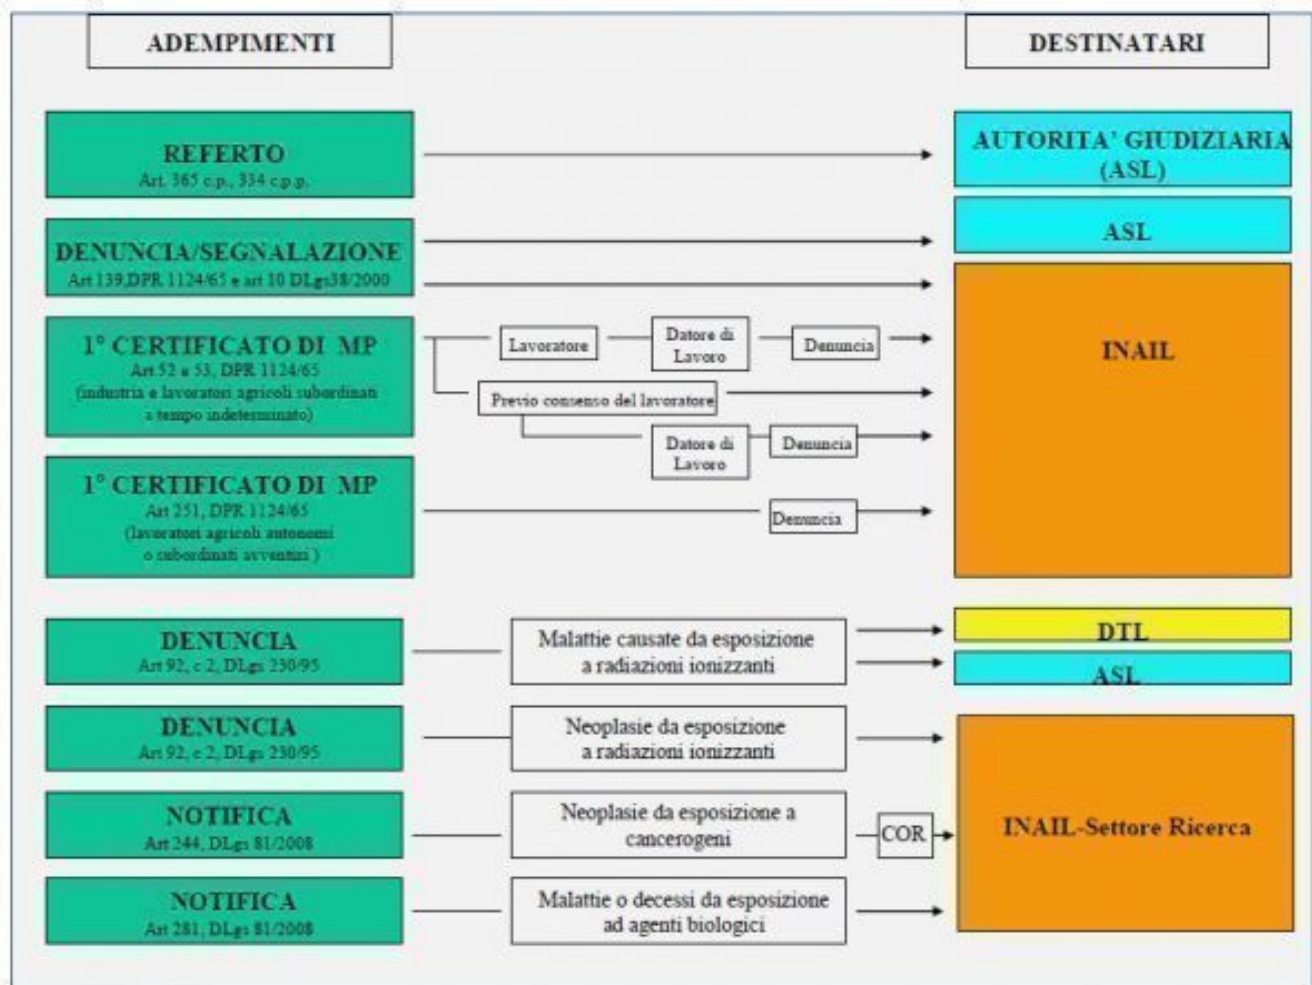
ADEMPIMENTI

DESTINATARI

REFERTO
Art. 365 c.p., 334 c.p.p.

AUTORITA' GIUDIZIARIA (ASL)

DENUNCIA/SEGNALAZIONE
Art 139,DPR 1124/65 e art 10 DLgs38/2000

ASL

1° CERTIFICATO DI MP
Art 52 a 53, DPR 1124/65
(industria e lavoratori agricoli subordinati a tempo indeterminato)

Lavoratore

Datore di Lavoro

Denuncia

Previo consenso del lavoratore

Datore di Lavoro

Denuncia

INAIL

1° CERTIFICATO DI MP
Art 251, DPR 1124/65
(lavoratori agricoli autonomi o subordinati avventizi )

Denuncia

DENUNCIA
Art 92, c 2, DLgs 230/95

Malattie causate da esposizione a radiazioni ionizzanti

DTL

ASL

DENUNCIA
Art 92, c 2, DLgs 230/95

Neoplasie da esposizione a radiazioni ionizzanti

NOTIFICA
Art 244, DLgs 81/2008

Neoplasie da esposizione a cancerogeni

COR

INAIL-Settore Ricerca

NOTIFICA
Art 281, DLgs 81/2008

Malattie o decessi da esposizione ad agenti biologici